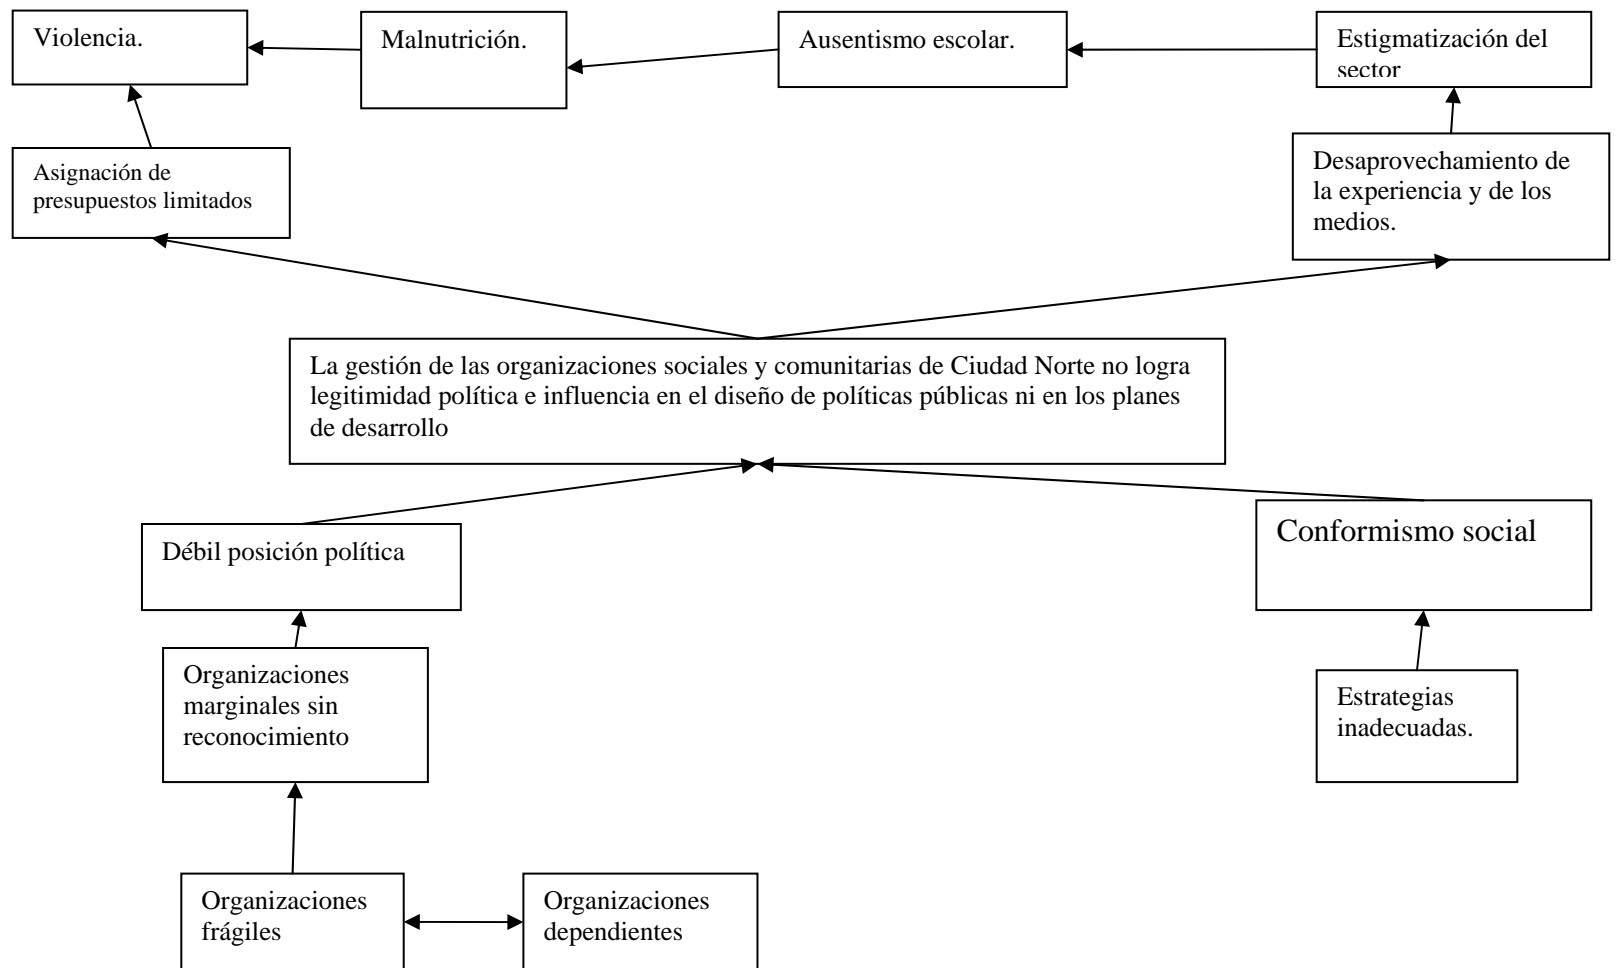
Violencia.

Malnutrición.

Ausentismo escolar.

Estigmatización del sector

Asignación de presupuestos limitados

Desaprovechamiento de la experiencia y de los medios.

La gestión de las organizaciones sociales y comunitarias de Ciudad Norte no logra legitimidad política e influencia en el diseño de políticas públicas ni en los planes de desarrollo

Débil posición política

Conformismo social

Organizaciones marginales sin reconocimiento

Estrategias inadecuadas.

Organizaciones frágiles

Organizaciones dependientes